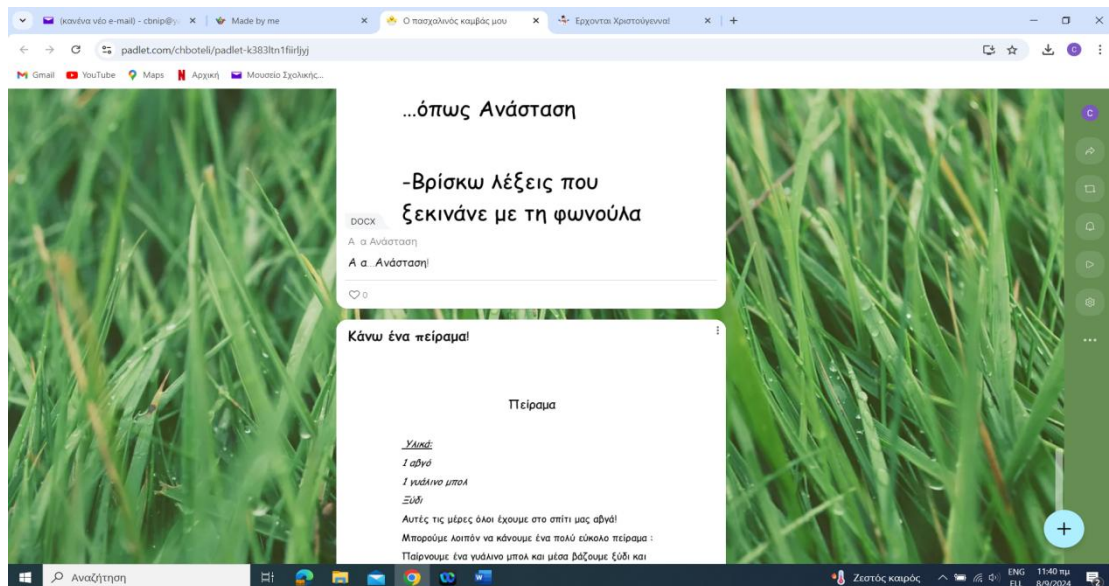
(κανένα νέο e-mail) - cbnip@y... × Made by me × Ο πασχαλινός καμβάς μου × Έρχονται Χριστούγεννα! × +

padlet.com/chboteli/padlet-k383ltn1fiirljyj

Gmail YouTube Maps Αρχική Μουσείο Σχολικής...

...όπως Ανάσταση

-Βρίσκω λέξεις που ξεκινάνε με τη φωνούλα

DOCX

Α α Ανάσταση

Α α...Ανάσταση!

0

Κάνω ένα πείραμα!

Πείραμα

Υλικά:

1 αβγό

1 γυάλινο μπολ

Ξύδι

Αυτές τις μέρες όλοι έχουμε στο σπίτι μας αβγά!

Μπορούμε λοιπόν να κάνουμε ένα πολύ εύκολο πείραμα :

Παίρνουμε ένα γυάλινο μπολ και μέσα βάζουμε ξύδι και

Αναζήτηση

Ζεστός καιρός

ENG EL

11:40 πμ 8/9/2024